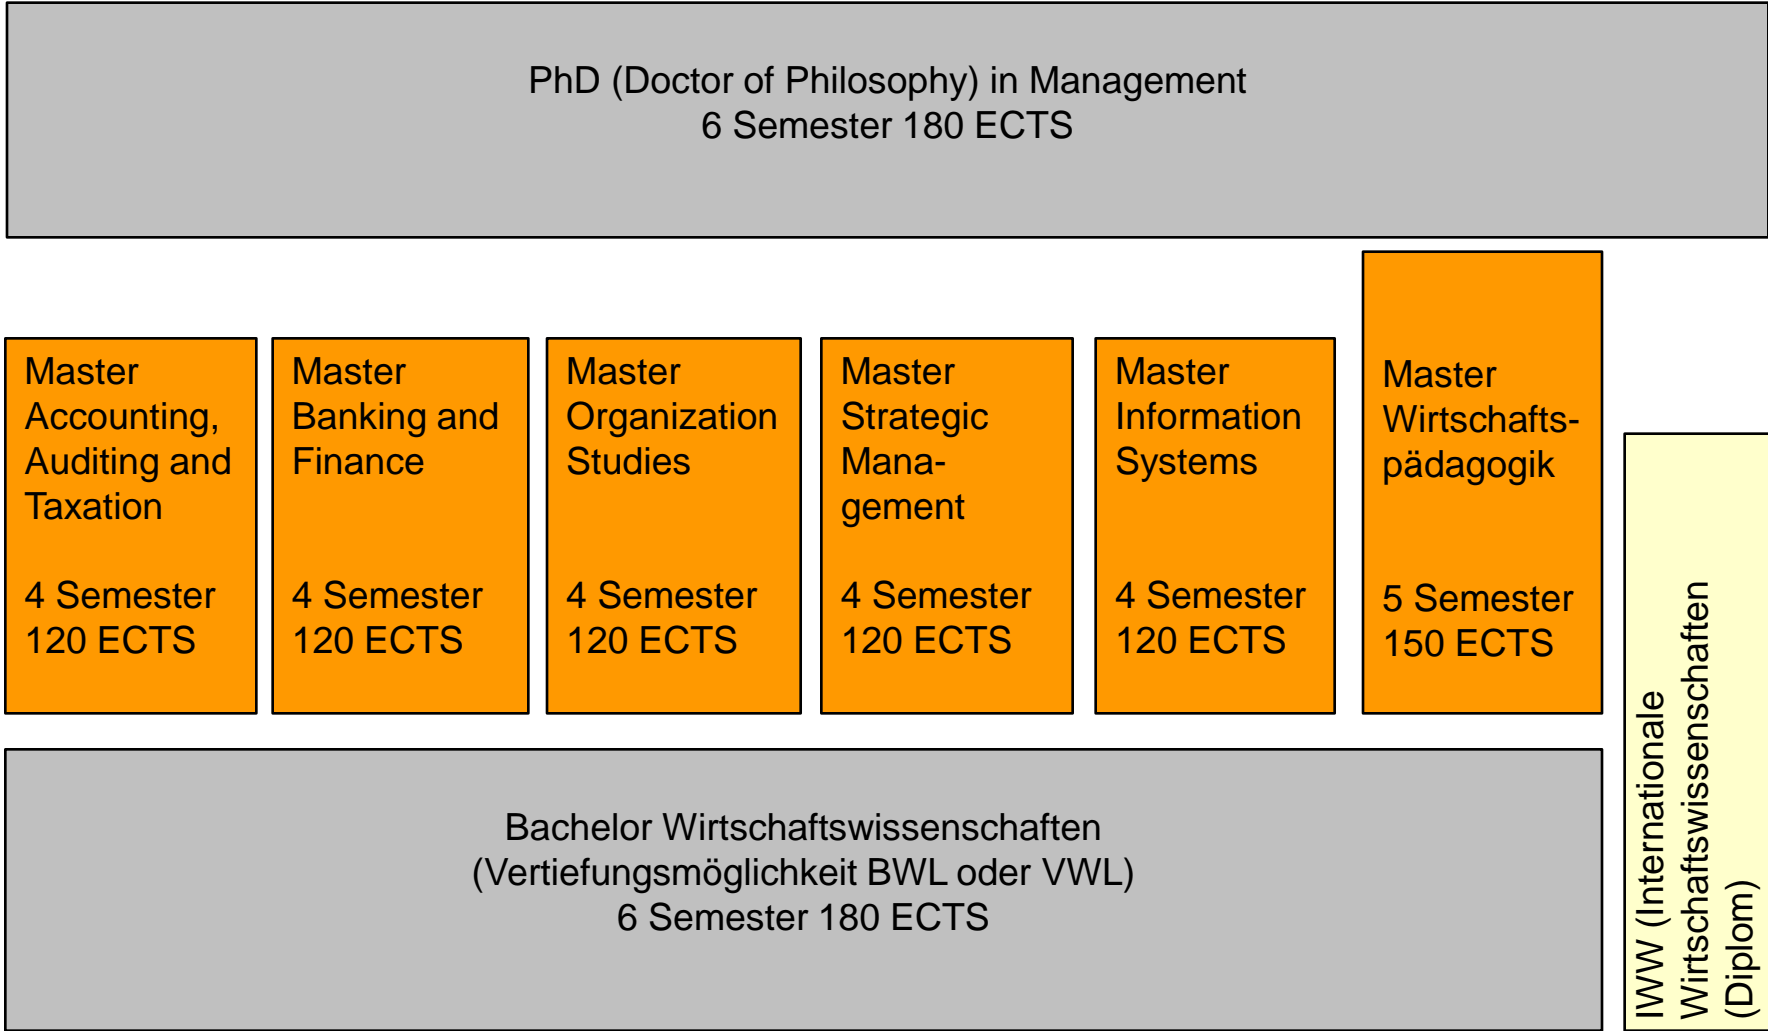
PhD (Doctor of Philosophy) in Management
6 Semester 180 ECTS

Master Accounting, Auditing and Taxation

4 Semester
120 ECTS

Master Banking and Finance

4 Semester
120 ECTS

Master Organization Studies

4 Semester
120 ECTS

Master Strategic Management

4 Semester
120 ECTS

Master Information Systems

4 Semester
120 ECTS

Master Wirtschaftspädagogik

5 Semester
150 ECTS

IWW (Internationale Wirtschaftswissenschaften (Diplom)

Bachelor Wirtschaftswissenschaften
(Vertiefungsmöglichkeit BWL oder VWL)
6 Semester 180 ECTS